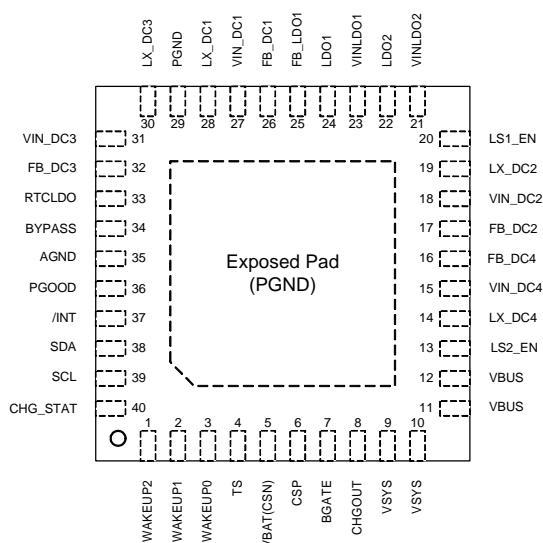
LX_DC3 PGND LX_DC1 VIN_DC1 FB_DC1 FB_LDO1 LDO1 VINLDO1 LDO2 VINLDO2

30 29 28 27 26 25 24 23 22 21

VIN_DC3 31
FB_DC3 32
RTCLDO 33
BYPASS 34
AGND 35
PGOOD 36
/INT 37
SDA 38
SCL 39
CHG_STAT 40

20 LS1_EN
19 LX_DC2
18 VIN_DC2
17 FB_DC2
16 FB_DC4
15 VIN_DC4
14 LX_DC4
13 LS2_EN
12 VBUS
11 VBUS

Exposed Pad
(PGND)

1 2 3 4 5 6 7 8 9 10

WAKEUP2 WAKEUP1 WAKEUP0 TS VBAT(CSN) CSP BGATE CHGOUT VSYS VSYS